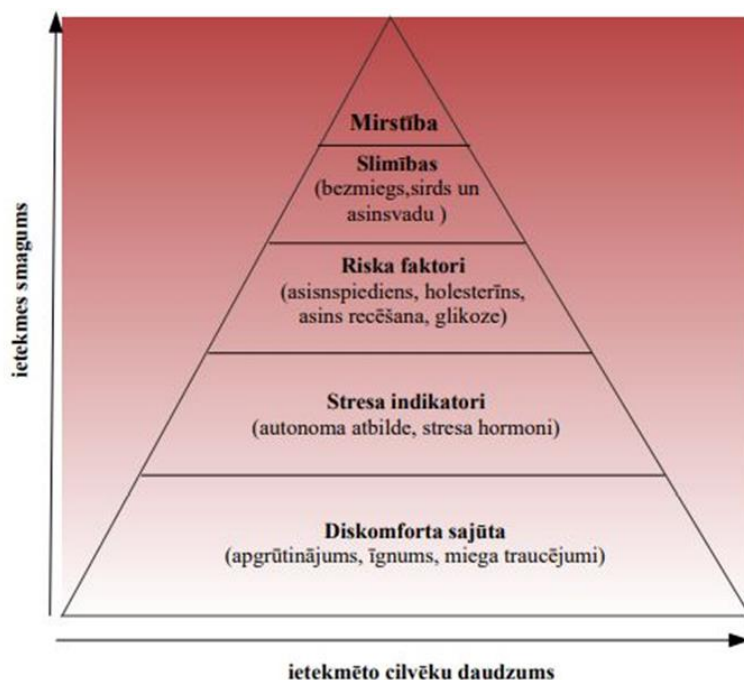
ietekmes smagums

Mirstība

Slimības
(bezmiegs,sirds un asinsvadu )

Riska faktori
(asinspiediens, holesterīns, asins recēšana, glikoze)

Stresa indikatori
(autonoma atbilde, stresa hormoni)

Diskomforta sajūta
(apgrūtinājums, īgnums, miega traucējumi)

ietekmēto cilvēku daudzums